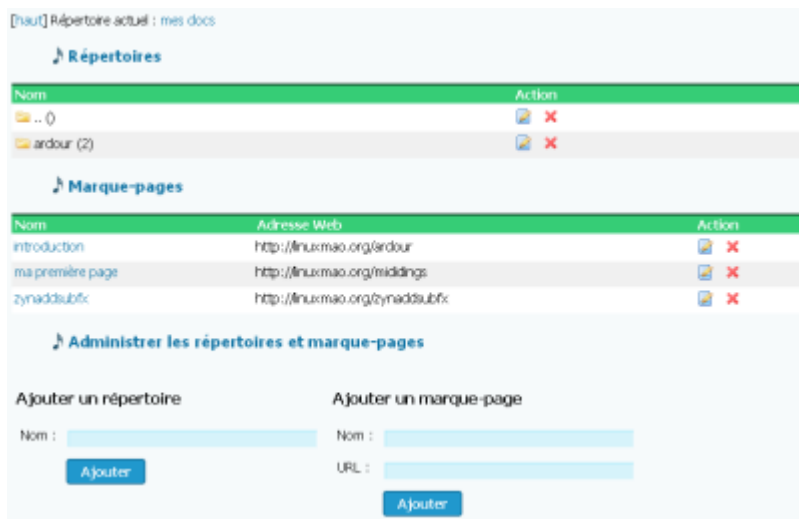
[haut] Répertoire actuel : mes docs

♪ Répertoires

| Nom | Action |
|---|---|
| .. () | |
| ardour (2) | |

♪ Marque-pages

| Nom | Adresse Web | Action |
|---|---|---|
| introduction | http://linuxmao.org/ardour | |
| ma première page | http://linuxmao.org/middings | |
| zynaddsubfx | http://linuxmao.org/zynaddsubfx | |

♪ Administrer les répertoires et marque-pages

Ajouter un répertoire

Nom :

Ajouter

Ajouter un marque-page

Nom :

URL :

Ajouter